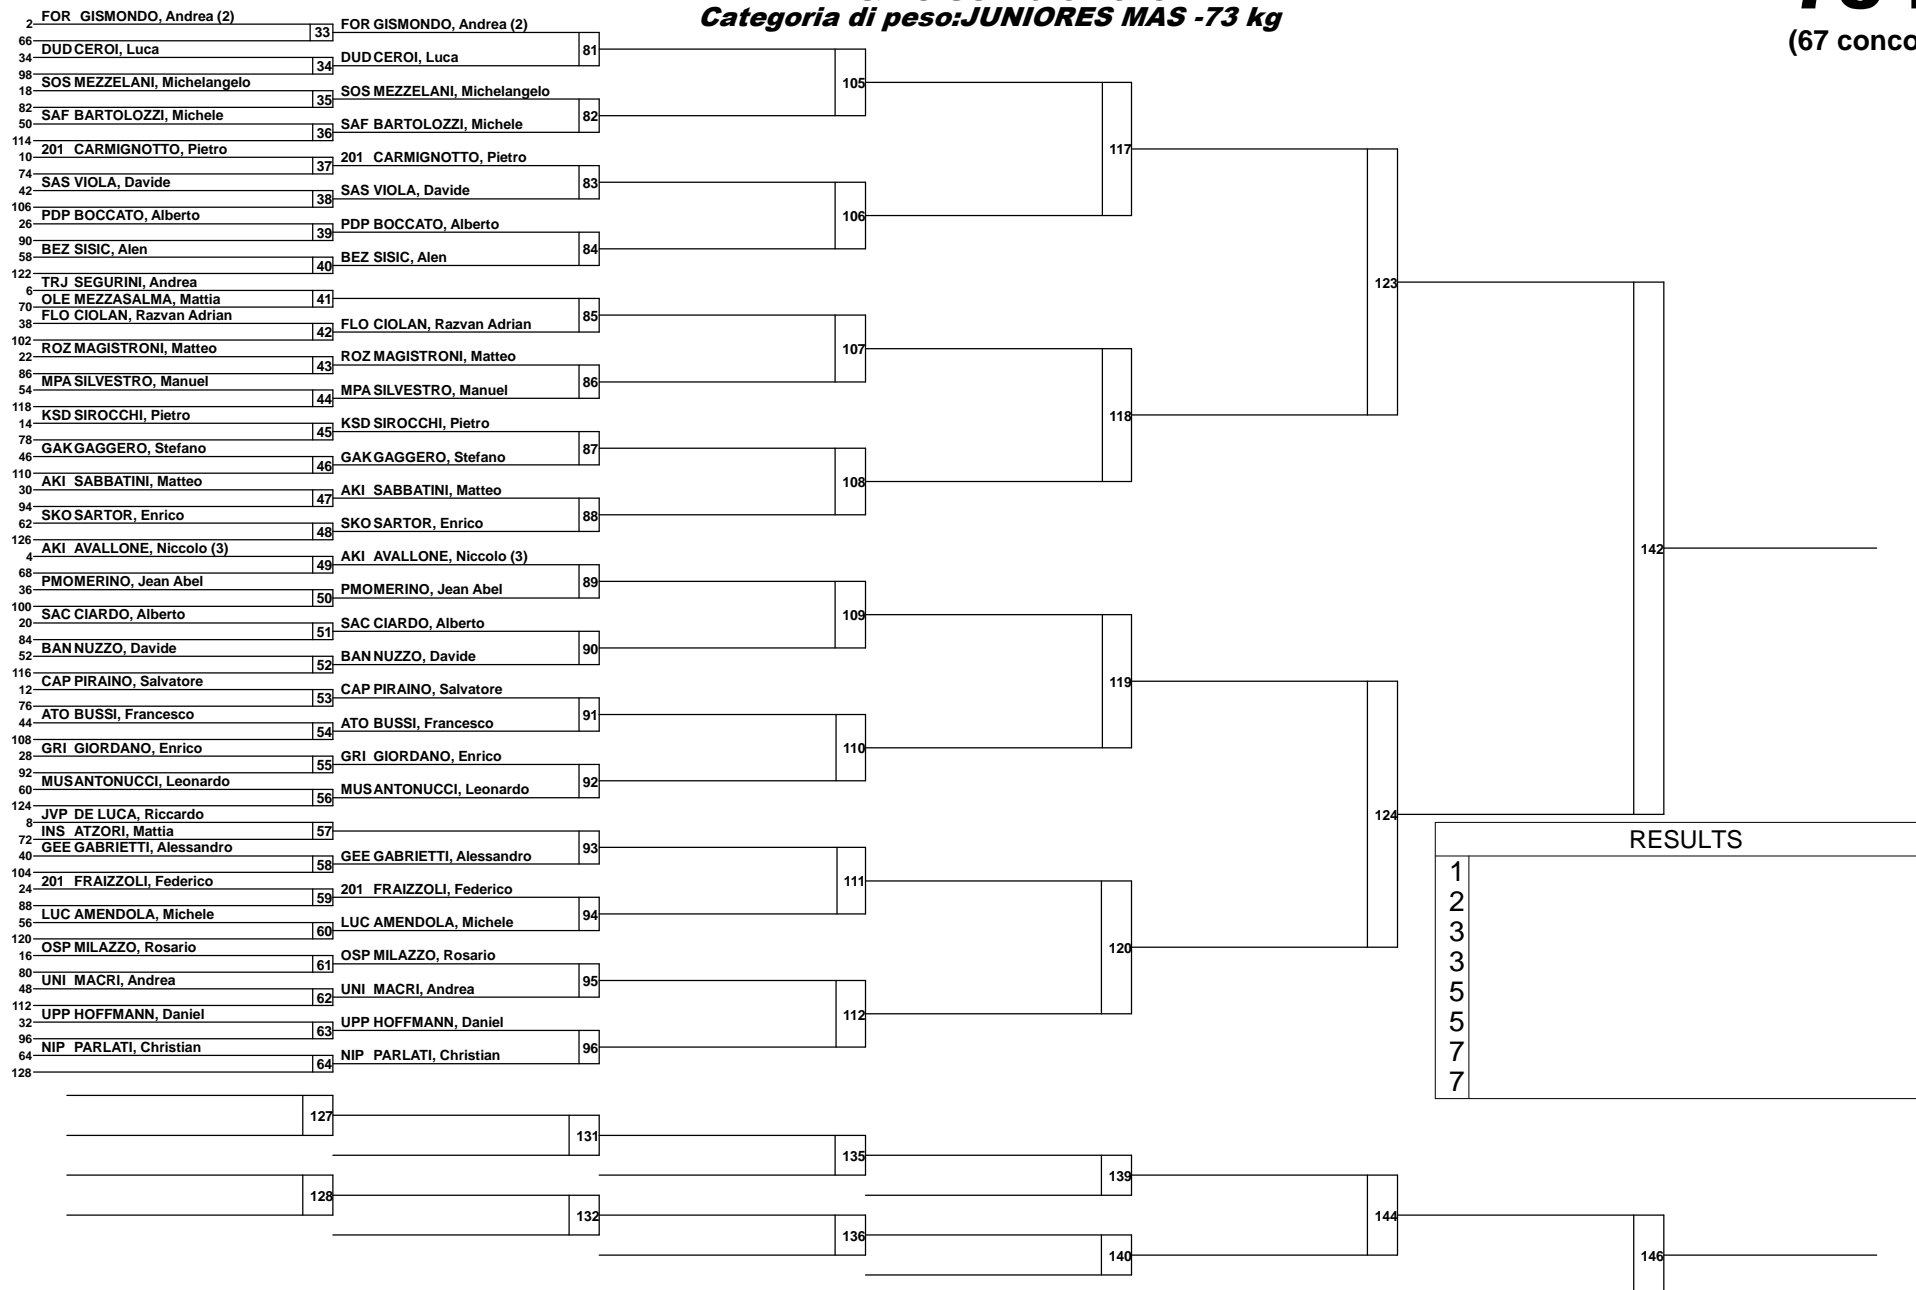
Categoria di peso:JUNIORES MAS -73 kg

(67 conco

2 FOR GISMONDO, Andrea (2)
66 DUD CEROI, Luca
34
98 SOS MEZZELANI, Michelangelo
18
82 SAF BARTOLOZZI, Michele
50
114
10 201 CARMIGNOTTO, Pietro
74 SAS VIOLA, Davide
42
106 PDP BOCCATO, Alberto
26
90 BEZ SISIC, Alen
58
122 TRJ SEGURINI, Andrea
6
70 OLE MEZZASALMA, Mattia
38 FLO CIOLAN, Razvan Adrian
102
22 ROZ MAGISTRONI, Matteo
86 MPA SILVESTRO, Manuel
54
118 KSD SIROCCHI, Pietro
14
78 GAK GAGGERO, Stefano
46
110 AKI SABBATINI, Matteo
30
94 SKO SARTOR, Enrico
62
126 AKI AVALLONE, Niccolo (3)
4
68 PMOMERINO, Jean Abel
36
100 SAC CIARDO, Alberto
20
84 BAN NUZZO, Davide
52
116 CAP PIRAINO, Salvatore
12
76 ATO BUSSI, Francesco
44
108 GRI GIORDANO, Enrico
28
92 MUS ANTONUCCI, Leonardo
60
124 JVP DE LUCA, Riccardo
8 INS ATZORI, Mattia
72 GEE GABRIETTI, Alessandro
40
104 201 FRAIZZOLI, Federico
24
88 LUC AMENDOLA, Michele
56
120 OSP MILAZZO, Rosario
16
80 UNI MACRI, Andrea
48
112 UPP HOFFMANN, Daniel
32
96 NIP PARLATI, Christian
64
128

33 34 35 36 37 38 39 40 41 42 43 44 45 46 47 48 49 50 51 52 53 54 55 56 57 58 59 60 61 62 63 64

FOR GISMONDO, Andrea (2)
DUD CEROI, Luca
SOS MEZZELANI, Michelangelo
SAF BARTOLOZZI, Michele
201 CARMIGNOTTO, Pietro
SAS VIOLA, Davide
PDP BOCCATO, Alberto
BEZ SISIC, Alen
FLO CIOLAN, Razvan Adrian
ROZ MAGISTRONI, Matteo
MPA SILVESTRO, Manuel
KSD SIROCCHI, Pietro
GAK GAGGERO, Stefano
AKI SABBATINI, Matteo
SKO SARTOR, Enrico
AKI AVALLONE, Niccolo (3)
PMOMERINO, Jean Abel
SAC CIARDO, Alberto
BAN NUZZO, Davide
CAP PIRAINO, Salvatore
ATO BUSSI, Francesco
GRI GIORDANO, Enrico
MUS ANTONUCCI, Leonardo
GEE GABRIETTI, Alessandro
201 FRAIZZOLI, Federico
LUC AMENDOLA, Michele
OSP MILAZZO, Rosario
UNI MACRI, Andrea
UPP HOFFMANN, Daniel
NIP PARLATI, Christian

81 82 83 84 85 86 87 88 89 90 91 92 93 94 95 96
105 106 107 108 109 110 111 112
117 118 119 120
123 124
142

RESULTS
1
2
3
3
5
5
7
7

127 128 131 132 135 136 139 140 144 146